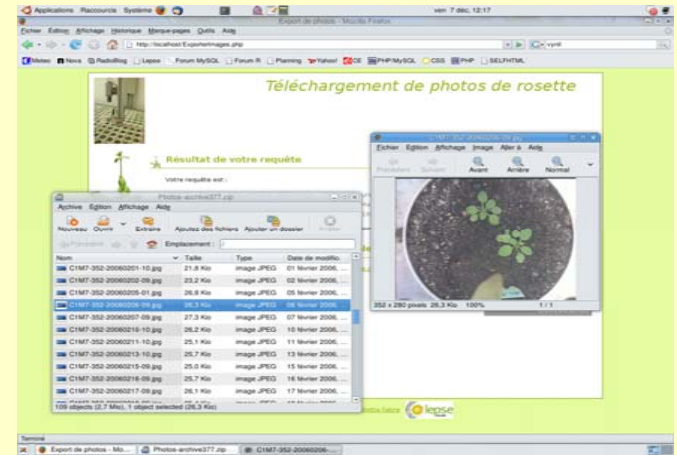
Applications Raccourcis Système

ven 7 déc, 12:17

Export de photos - Mozilla Firefox

Fichier Edition Affichage Historique Marque-pages Outils Aide

http://localhost/ExporterImages.php

Meteo Nova RadioBlog Lepse Forum MySQL Forum R Planning Yahoo! CE PHP/MySQL CSS PHP SELFHTML

Téléchargement de photos de rosette

Résultat de votre requête

Votre requête est :

Photos-archive377.zip

Archive Edition Affichage Aide

Nouveau Ouvrir Extraire Ajouter des fichiers Ajouter un dossier Arrêter

Précédent Emplacement : /

| Nom | Taille | Type | Date de modific. |
|---|---|---|---|
| C1M7-352-20060201-10.jpg | 21,8 Kio | image JPEG | 01 février 2006, |
| C1M7-352-20060202-09.jpg | 23,2 Kio | image JPEG | 02 février 2006, |
| C1M7-352-20060205-01.jpg | 26,8 Kio | image JPEG | 05 février 2006, |
| C1M7-352-20060206-09.jpg | 26,3 Kio | image JPEG | 06 février 2006, |
| C1M7-352-20060207-09.jpg | 27,3 Kio | image JPEG | 07 février 2006, |
| C1M7-352-20060210-10.jpg | 26,2 Kio | image JPEG | 10 février 2006, |
| C1M7-352-20060211-10.jpg | 25,1 Kio | image JPEG | 11 février 2006, |
| C1M7-352-20060213-10.jpg | 25,7 Kio | image JPEG | 13 février 2006, |
| C1M7-352-20060215-09.jpg | 25,0 Kio | image JPEG | 15 février 2006, |
| C1M7-352-20060216-09.jpg | 25,7 Kio | image JPEG | 16 février 2006, |
| C1M7-352-20060217-09.jpg | 26,1 Kio | image JPEG | 17 février 2006, |

109 objects (2,7 Mio), 1 object selected (26,3 Kio)

C1M7-352-20060206-09.jpg

Fichier Edition Affichage Image Aller à Aide

Précédent Suivant Avant Arrière Normal

352 x 280 pixels 26,3 Kio 100% 1 / 1

Lepse

Terminé

Export de photos - Mo... Photos-archive377.zip C1M7-352-20060206-...